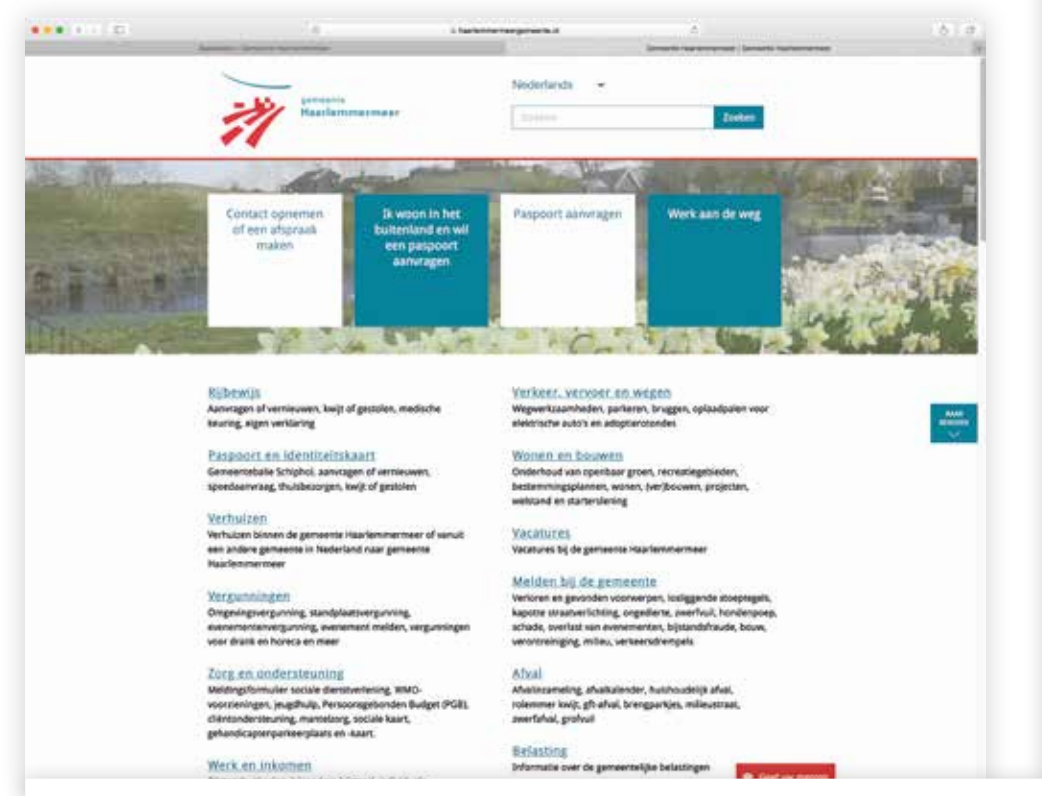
haarlemmermeergemeente.nl

gemeente Haarlemmermeer

Nederlands

Zoeken

Contact opnemen of een afspraak maken

Ik woon in het buitenland en wil een paspoort aanvragen

Paspoort aanvragen

Werk aan de weg

Rijbewijs
Aanvragen of vernieuwen, kwijt of gestolen, medische keuring, eigen verklaring

Paspoort en identiteitskaart
Gemeentebalie Schiphol, aanvragen of vernieuwen, spoedaanvraag, thuisbezorgen, kwijt of gestolen

Verhuizen
Verhuizen binnen de gemeente Haarlemmermeer of vanuit een andere gemeente in Nederland naar gemeente Haarlemmermeer

Vergunningen
Omgevingsvergunning, standplaatsvergunning, evenementenvergunning, evenement melden, vergunningen voor drank en horeca en meer

Zorg en ondersteuning
Meldingsformulier sociale dienstverlening, WMO-voorzieningen, jeugdhulp, Persoonsgebonden Budget (PGB), cliëntondersteuning, mantelzorg, sociale kaart, gehandicaptenparkeerplaats en -kaart.

Werk en inkomen
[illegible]

Verkeer, vervoer en wegen
Wegwerkzaamheden, parkeren, bruggen, oplaadpalen voor elektrische auto's en adoptierotondes

Wonen en bouwen
Onderhoud van openbaar groen, recreatiegebieden, bestemmingsplannen, wonen, (ver)bouwen, projecten, welstand en starterslening

Vacatures
Vacatures bij de gemeente Haarlemmermeer

Melden bij de gemeente
Verloren en gevonden voorwerpen, losliggende stoeptegels, kapotte straatverlichting, ongedierte, zwerfvuil, hondenpoep, schade, overlast van evenementen, bijstandsfraude, bouw, verontreiniging, milieu, verkeersdrempels

Afval
Afvalinzameling, afvalkalender, huishoudelijk afval, rolemmer kwijt, gft-afval, brengparkjes, milieustraat, zwerfafval, grofvuil

Belasting
Informatie over de gemeentelijke belastingen

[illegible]